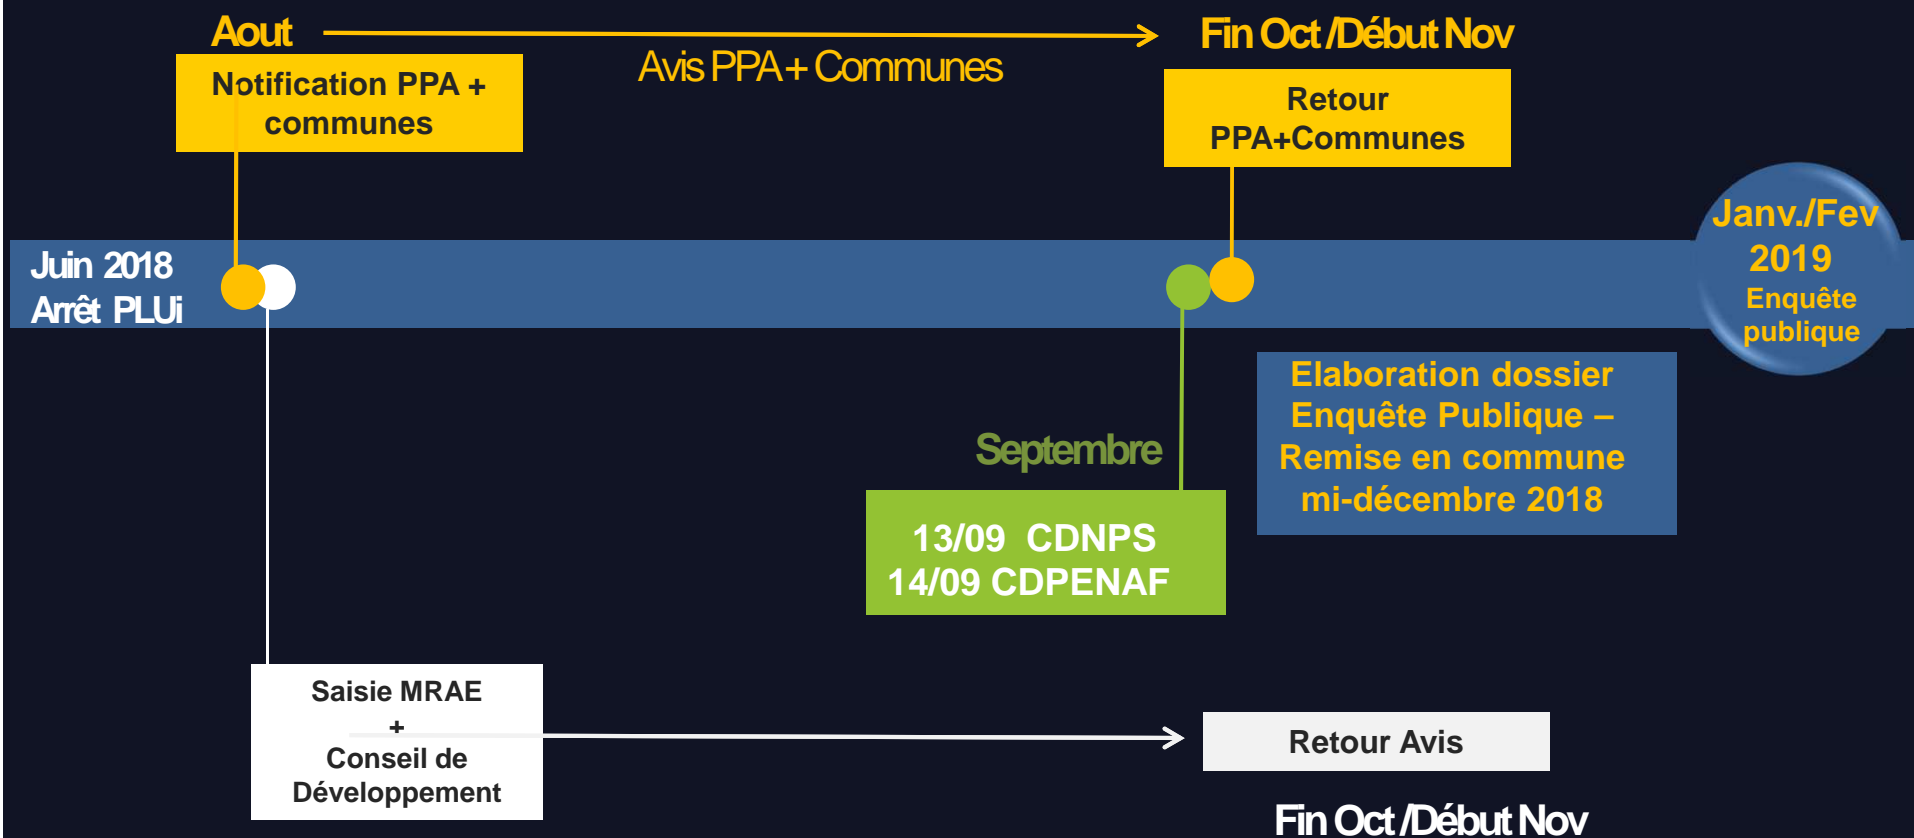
Aout

Notification PPA + communes

Avis PPA+ Communes

Fin Oct /Début Nov

Retour PPA+Communes

Janv./Fev 2019 Enquête publique

Juin 2018 Arrêt PLUi

Elaboration dossier Enquête Publique – Remise en commune mi-décembre 2018

Septembre

13/09 CDNPS
14/09 CDPENAF

Saisie MRAE + Conseil de Développement

Retour Avis

Fin Oct /Début Nov